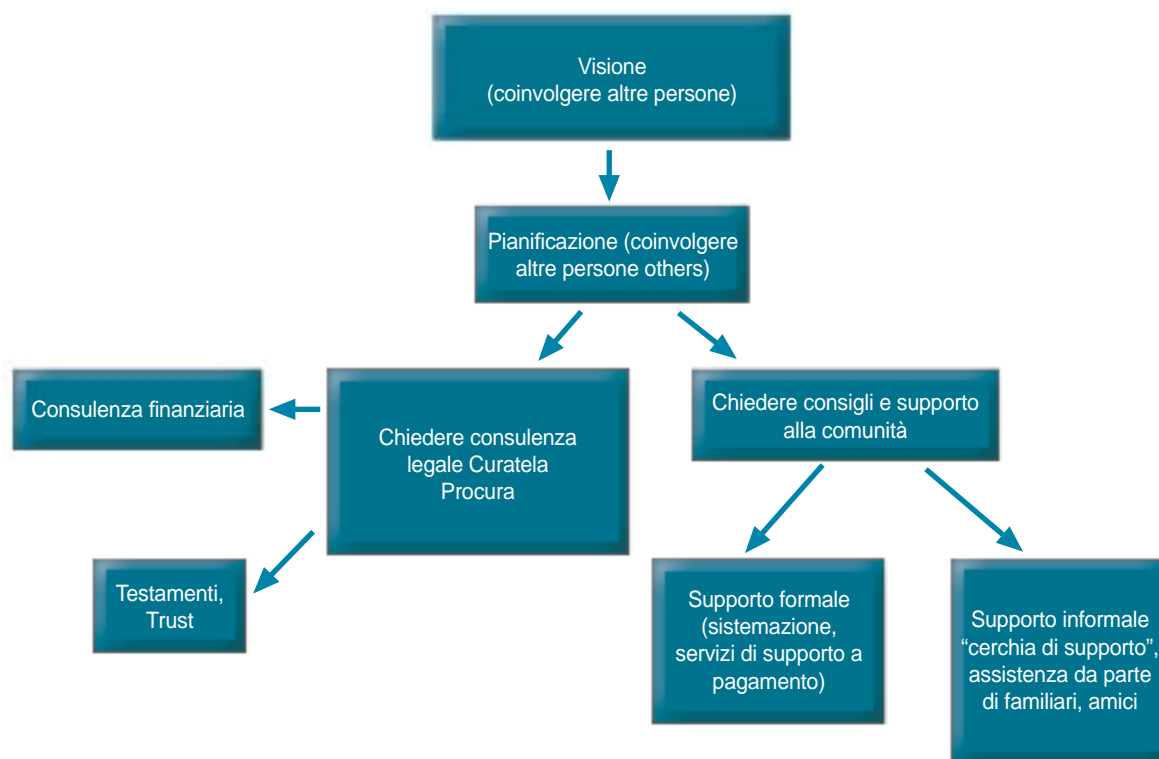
Visione
(coinvolgere altre persone)

Pianificazione (coinvolgere altre persone others)

Consulenza finanziaria

Chiedere consulenza legale Curatela Procura

Chiedere consigli e supporto alla comunità

Testamenti, Trust

Supporto formale (sistemazione, servizi di supporto a pagamento)

Supporto informale "cerchia di supporto", assistenza da parte di familiari, amici